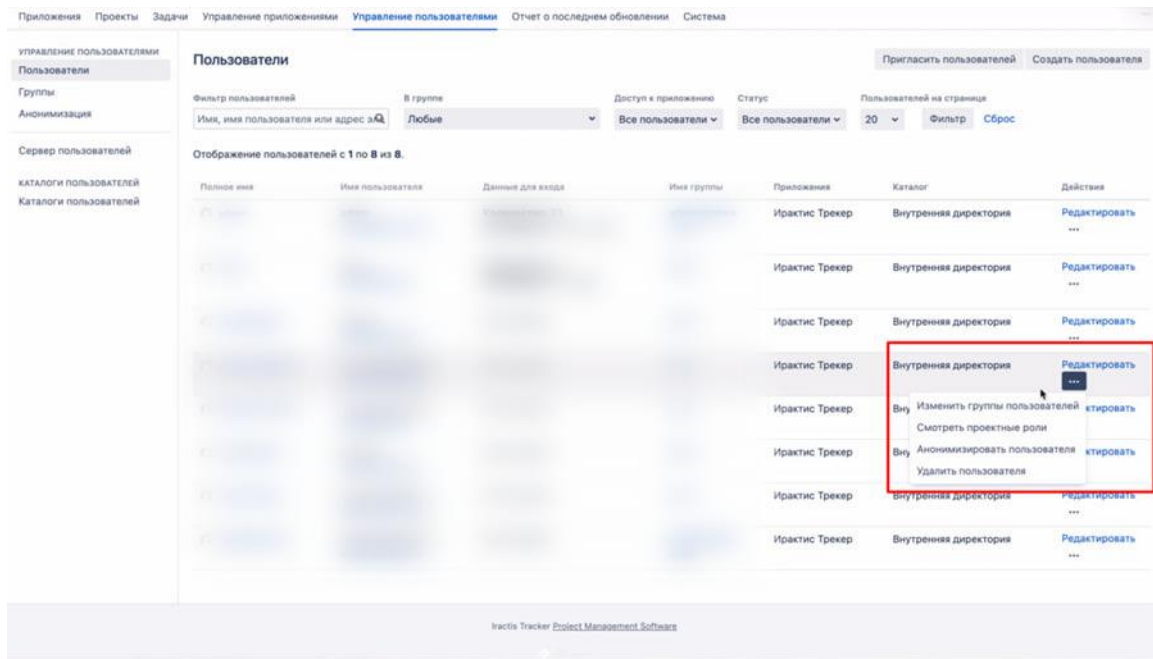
Приложения Проекты Задачи Управление приложениями Управление пользователями Отчет о последнем обновлении Система

УПРАВЛЕНИЕ ПОЛЬЗОВАТЕЛЯМИ
Пользователи
Группы
Анонимизация

Сервер пользователей

КАТАЛОГИ ПОЛЬЗОВАТЕЛЕЙ
Каталоги пользователей

Пользователи

Пригласить пользователей Создать пользователя

Фильтр пользователей
Имя, имя пользователя или адрес эл
В группе
Любые
Доступ к приложению
Все пользователи
Статус
Все пользователи
Пользователей на странице
20
Фильтр Сброс

Отображение пользователей с 1 по 8 из 8.

| Полное имя | Имя пользователя | Данные для входа | Имя группы | Приложения | Каталог | Действия |
|---|---|---|---|---|---|---|
| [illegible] | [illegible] | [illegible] | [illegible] | Ирактис Трекер | Внутренняя директория | Редактировать ... |
| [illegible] | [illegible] | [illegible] | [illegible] | Ирактис Трекер | Внутренняя директория | Редактировать ... |
| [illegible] | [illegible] | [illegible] | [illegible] | Ирактис Трекер | Внутренняя директория | Редактировать ... |
| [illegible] | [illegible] | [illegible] | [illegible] | Ирактис Трекер | Внутренняя директория | Редактировать ... |
| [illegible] | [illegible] | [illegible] | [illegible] | Ирактис Трекер | Вну | ктировать |
| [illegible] | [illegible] | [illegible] | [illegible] | Ирактис Трекер | Вну | ктировать |
| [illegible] | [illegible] | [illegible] | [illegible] | Ирактис Трекер | Внутренняя директория | Редактировать ... |
| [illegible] | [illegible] | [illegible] | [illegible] | Ирактис Трекер | Внутренняя директория | Редактировать ... |

Изменить группы пользователей
Смотреть проектные роли
Анонимизировать пользователя
Удалить пользователя

Iractis Tracker Project Management Software